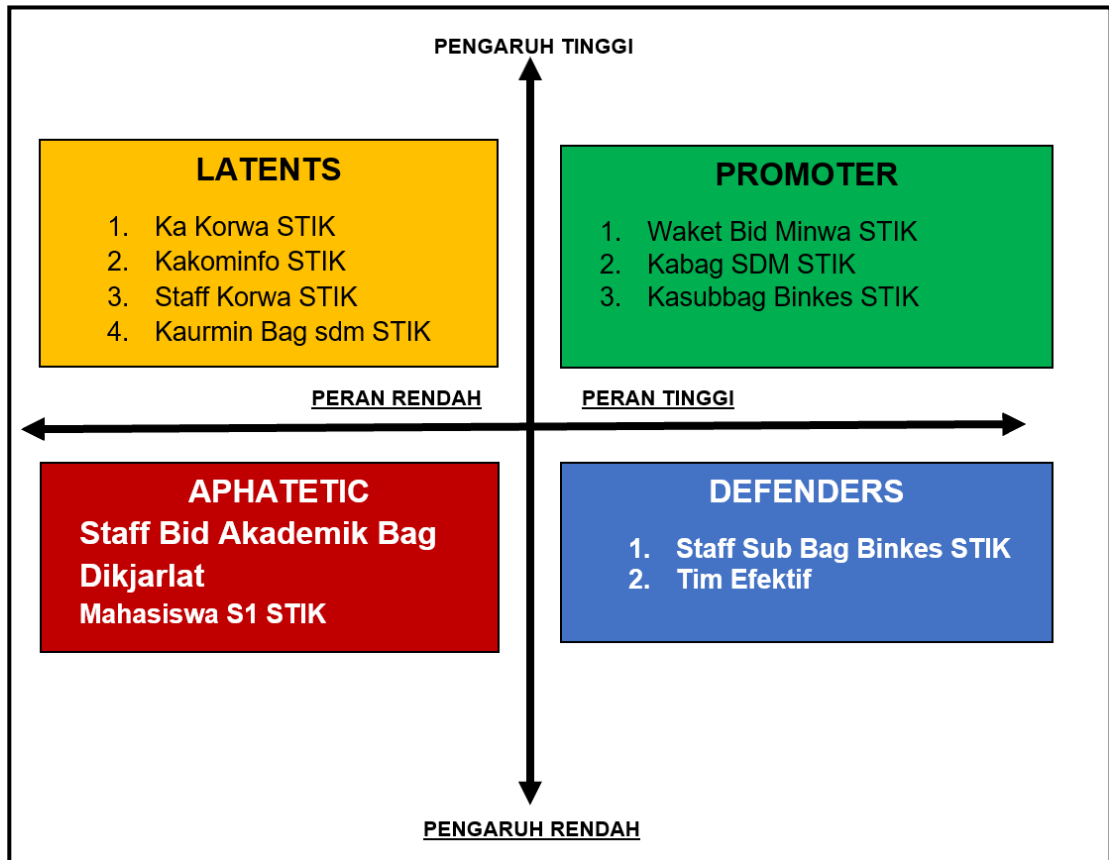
PENGARUH TINGGI

LATENTS

1. Ka Korwa STIK
2. Kakominfo STIK
3. Staff Korwa STIK
4. Kaurmin Bag sdm STIK

PROMOTER

1. Waket Bid Minwa STIK
2. Kabag SDM STIK
3. Kasubbag Binkes STIK

PERAN RENDAH

PERAN TINGGI

APHATETIC

Staff Bid Akademik Bag Dikjarlat

Mahasiswa S1 STIK

DEFENDERS

1. Staff Sub Bag Binkes STIK
2. Tim Efektif

PENGARUH RENDAH